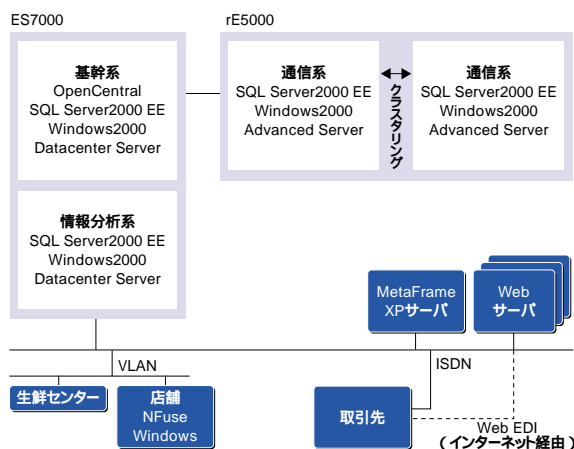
ES7000

rE5000

基幹系
OpenCentral
SQL Server2000 EE
Windows2000
Datacenter Server

通信系
SQL Server2000 EE
Windows2000
Advanced Server

クラスタリング

通信系
SQL Server2000 EE
Windows2000
Advanced Server

情報分析系
SQL Server2000 EE
Windows2000
Datacenter Server

MetaFrame
XPサーバ

Web
サーバ

VLAN

ISDN

生鮮センター

店舗
NFuse
Windows

取引先

Web EDI
（インターネット経由）